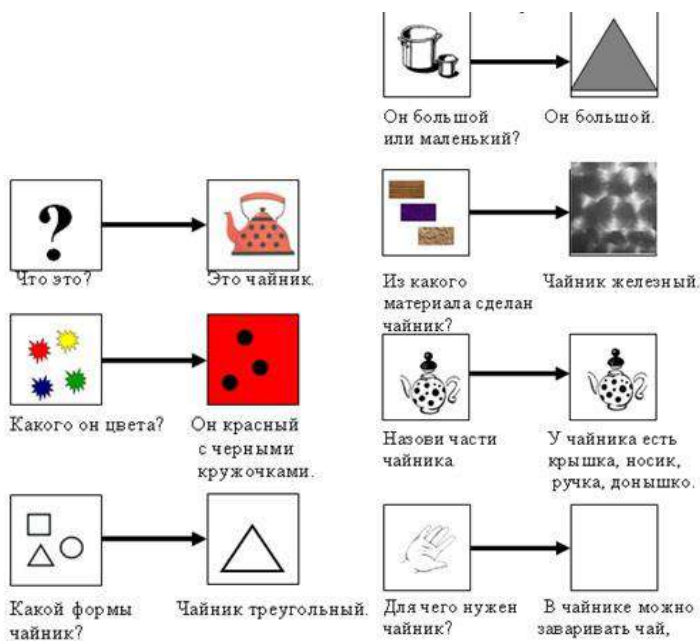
Что это?

Это чайник.

Какого он цвета?

Он красный с черными кружочками.

Какой формы чайник?

Чайник треугольный.

Он большой или маленький?

Он большой.

Из какого материала сделан чайник?

Чайник железный.

Назови части чайника

У чайника есть крышка, носик, ручка, донышко.

Для чего нужен чайник?

В чайнике можно заваривать чай,